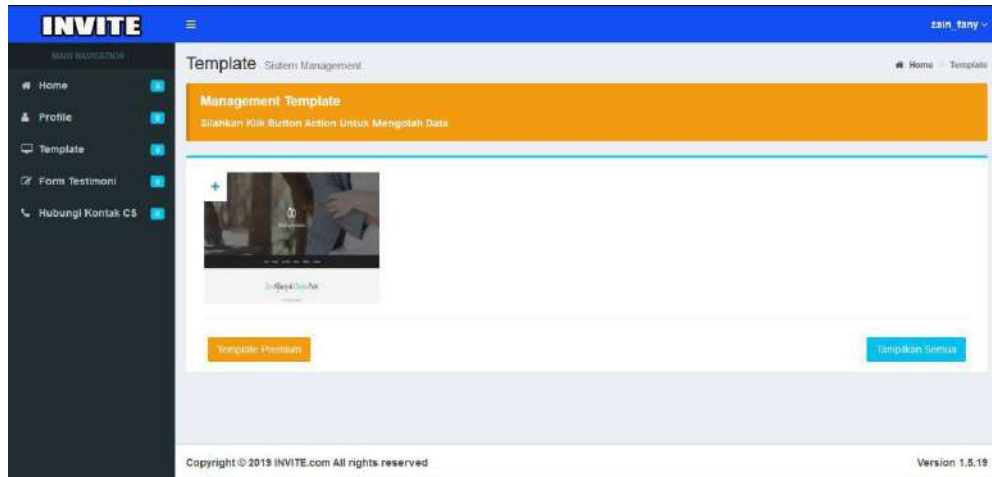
INVITE

≡

zain_fany

MAIN NAVIGATION

Home

Profile

Template

Form Testimoni

Hubungi Kontak CS

Template Sistem Management

Home > Template

Management Template

Silahkan Klik Button Action Untuk Mengolah Data

+

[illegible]

Template Premium

Tampilkan Semua

Copyright © 2019 INVITE.com All rights reserved

Version 1.5.19